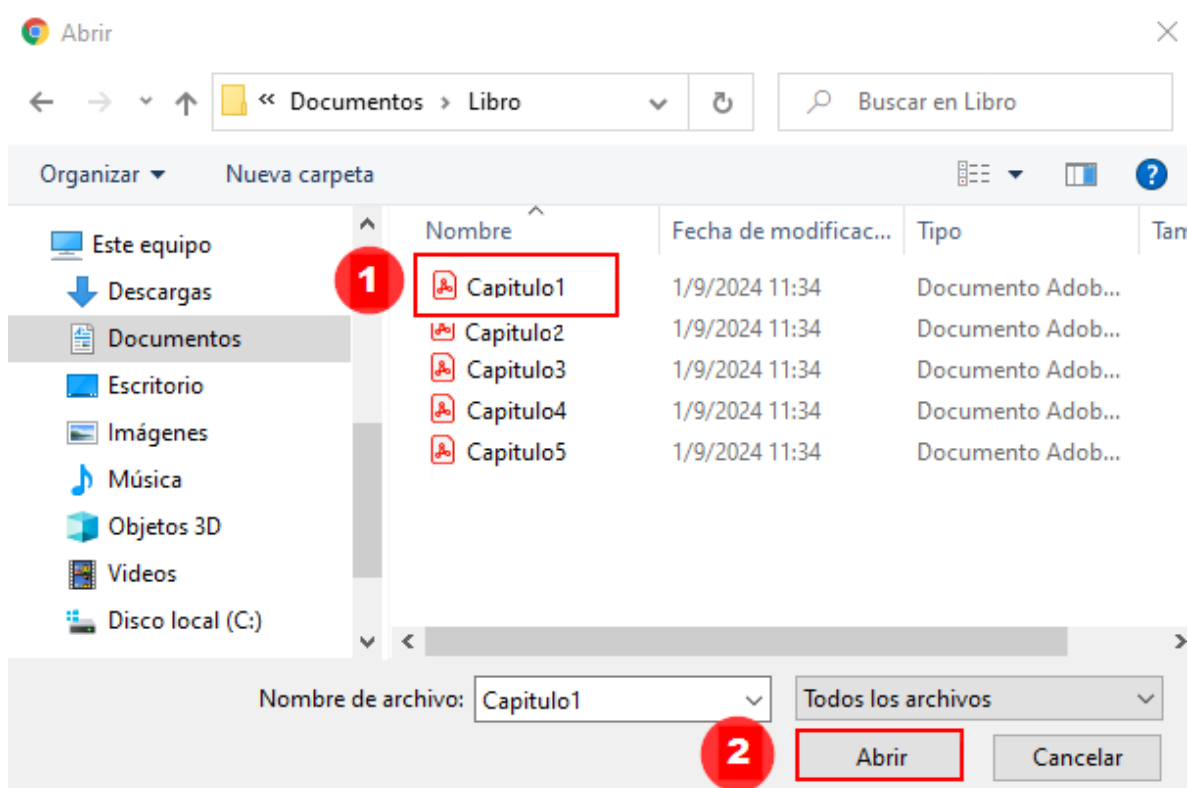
Abrir

« Documentos › Libro

Buscar en Libro

Organizar ▾ Nueva carpeta

?

Este equipo
Descargas
Documentos
Escritorio
Imágenes
Música
Objetos 3D
Videos
Disco local (C:)

| Nombre | Fecha de modificac... | Tipo | Tam |
|---|---|---|---|
| Capitulo1 | 1/9/2024 11:34 | Documento Adob... | |
| Capitulo2 | 1/9/2024 11:34 | Documento Adob... | |
| Capitulo3 | 1/9/2024 11:34 | Documento Adob... | |
| Capitulo4 | 1/9/2024 11:34 | Documento Adob... | |
| Capitulo5 | 1/9/2024 11:34 | Documento Adob... | |

1

Nombre de archivo: Capitulo1

Todos los archivos

2

Abrir Cancelar